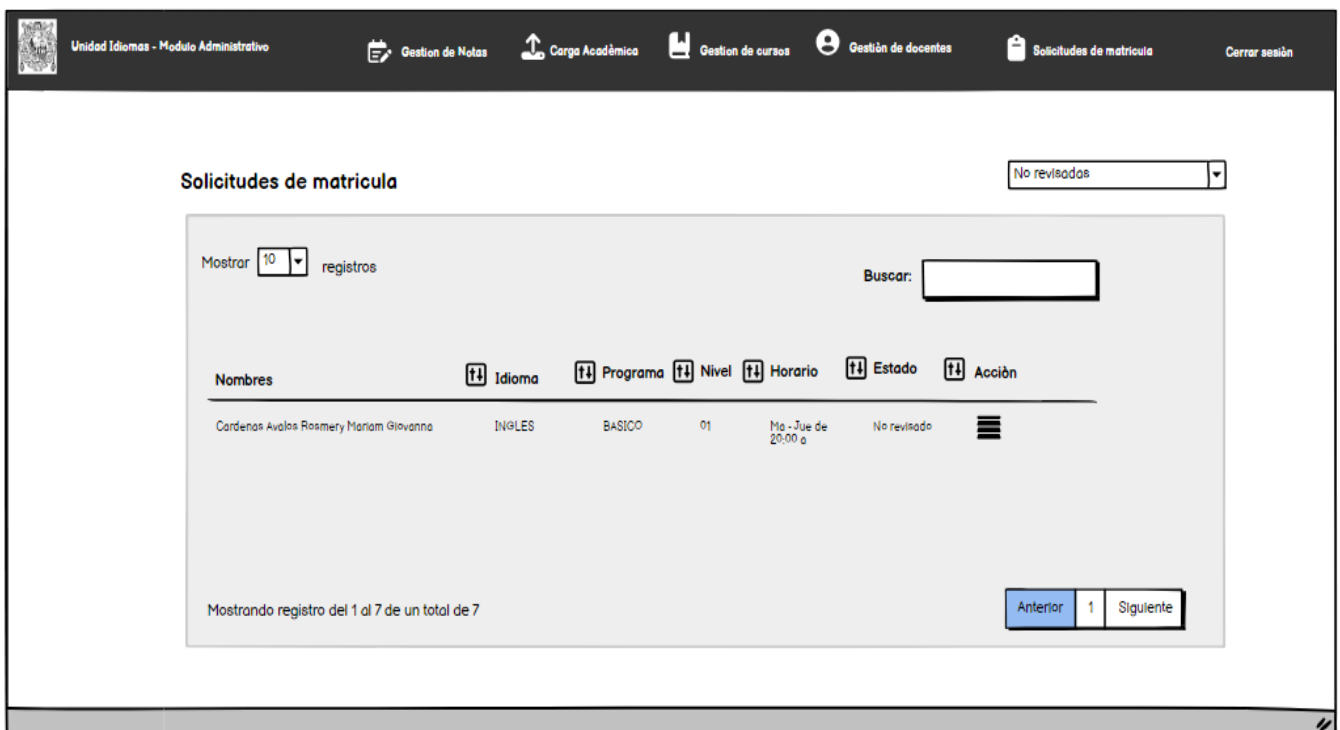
Unidad Idiomas - Modulo Administrativo

Gestion de Notas

Carga Acadèmica

Gestion de cursos

Gestiòn de docentes

Solicitudes de matricula

Cerrar sesiòn

Solicitudes de matricula

No revisadas

Mostrar 10 registros

Buscar:

| Nombres | Idioma | Programa | Nivel | Horario | Estado | Acciòn |
|---|---|---|---|---|---|---|
| Cardenas Avalos Rosmery Mariam Giovanna | INGLES | BASICO | 01 | Ma - Jue de 20:00 a | No revisado | |

Mostrando registro del 1 al 7 de un total de 7

Anterior 1 Siguiente